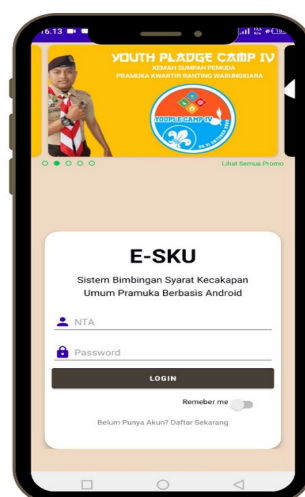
16.13

YOUTH PLADGE CAMP IV
KEMAH SUMPAH PEMUDA
PRAMUKA KWARTIR RANTING WARUNGKIARA

YOUTH PLADGE CAMP IV

Lihat Semua Promo

E-SKU

Sistem Bimbingan Syarat Kecakapan Umum Pramuka Berbasis Android

NTA

Password

LOGIN

Remeber me

Belum Punya Akun? Daftar Sekarang